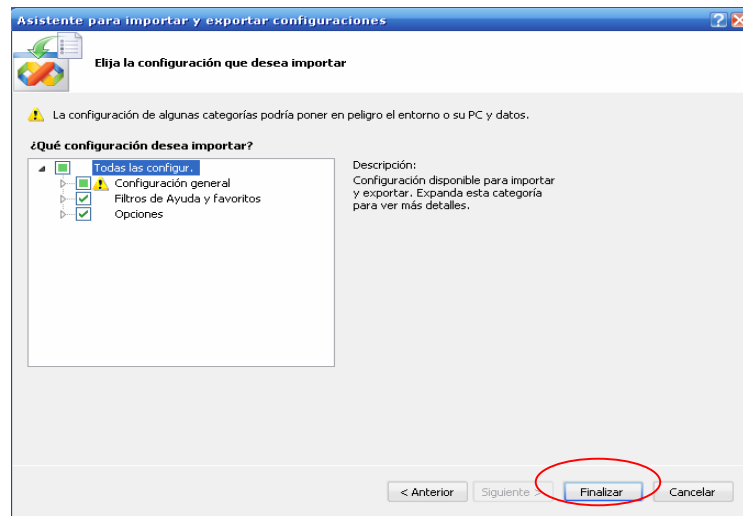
Asistente para importar y exportar configuraciones

Elija la configuración que desea importar

La configuración de algunas categorías podría poner en peligro el entorno o su PC y datos.

¿Qué configuración desea importar?

Todas las configur.
Configuración general
Filtros de Ayuda y favoritos
Opciones

Descripción:
Configuración disponible para importar y exportar. Expanda esta categoría para ver más detalles.

< Anterior
Siguiente >
Finalizar
Cancelar